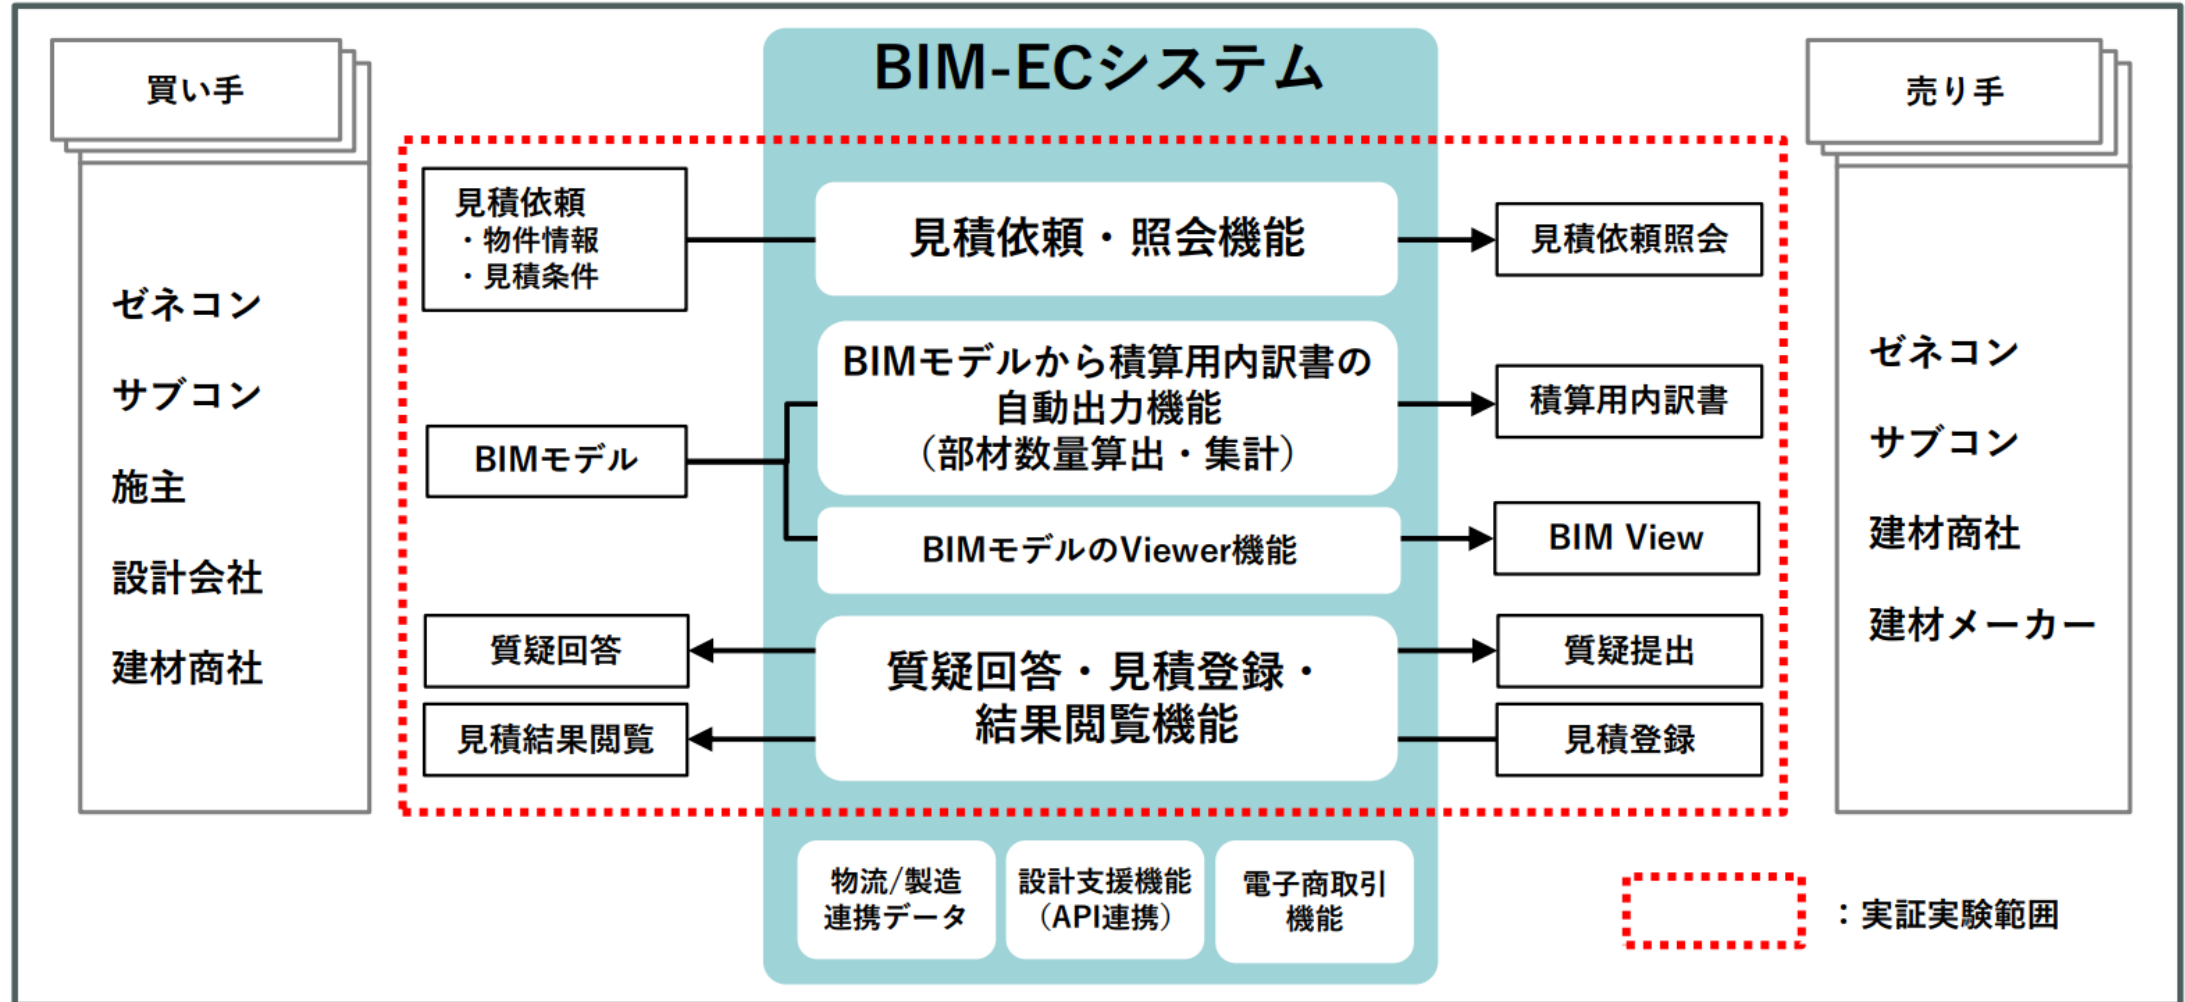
BIM-ECシステム

買い手

ゼネコン
サブコン
施主
設計会社
建材商社

見積依頼
・物件情報
・見積条件

BIMモデル

質疑回答

見積結果閲覧

見積依頼・照会機能

BIMモデルから積算用内訳書の自動出力機能
(部材数量算出・集計)

BIMモデルのViewer機能

質疑回答・見積登録・結果閲覧機能

物流/製造連携データ

設計支援機能
(API連携)

電子商取引機能

売り手

見積依頼照会

積算用内訳書

BIM View

質疑提出

見積登録

ゼネコン
サブコン
建材商社
建材メーカー

:実証実験範囲